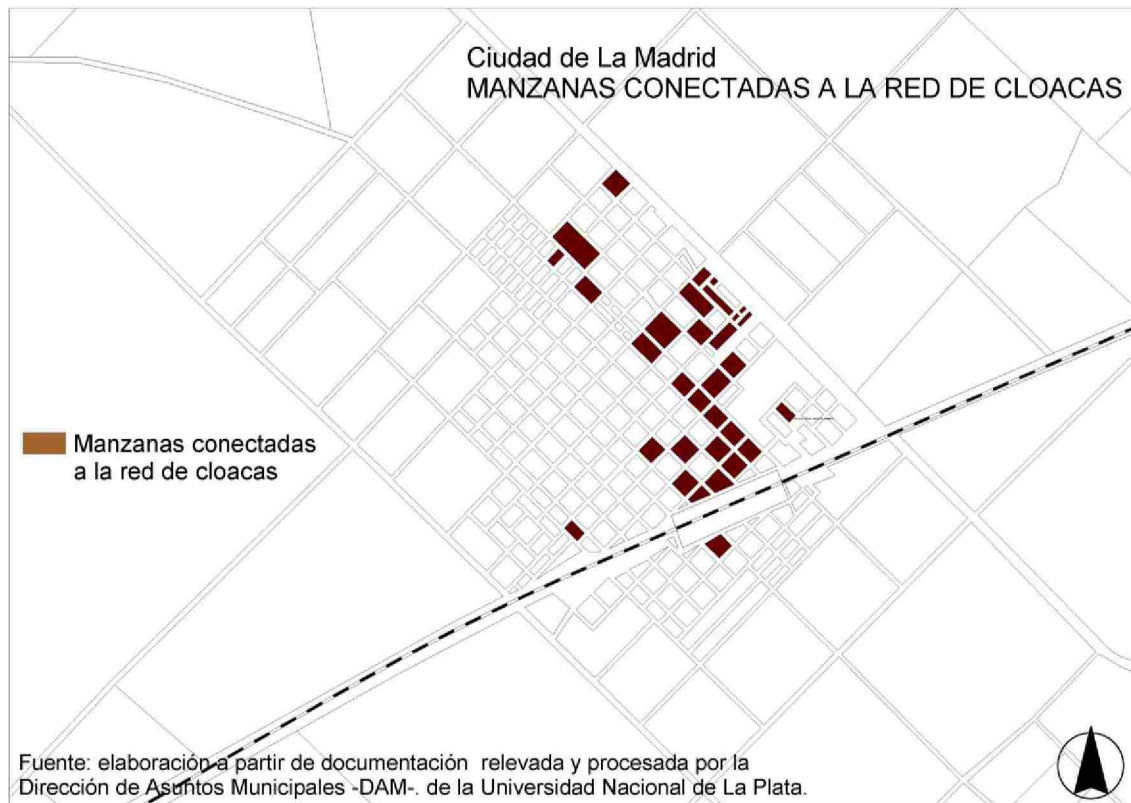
Ciudad de La Madrid
MANZANAS CONECTADAS A LA RED DE CLOACAS

Manzanas conectadas a la red de cloacas

Fuente: elaboración a partir de documentación relevada y procesada por la Dirección de Asuntos Municipales -DAM-. de la Universidad Nacional de La Plata.